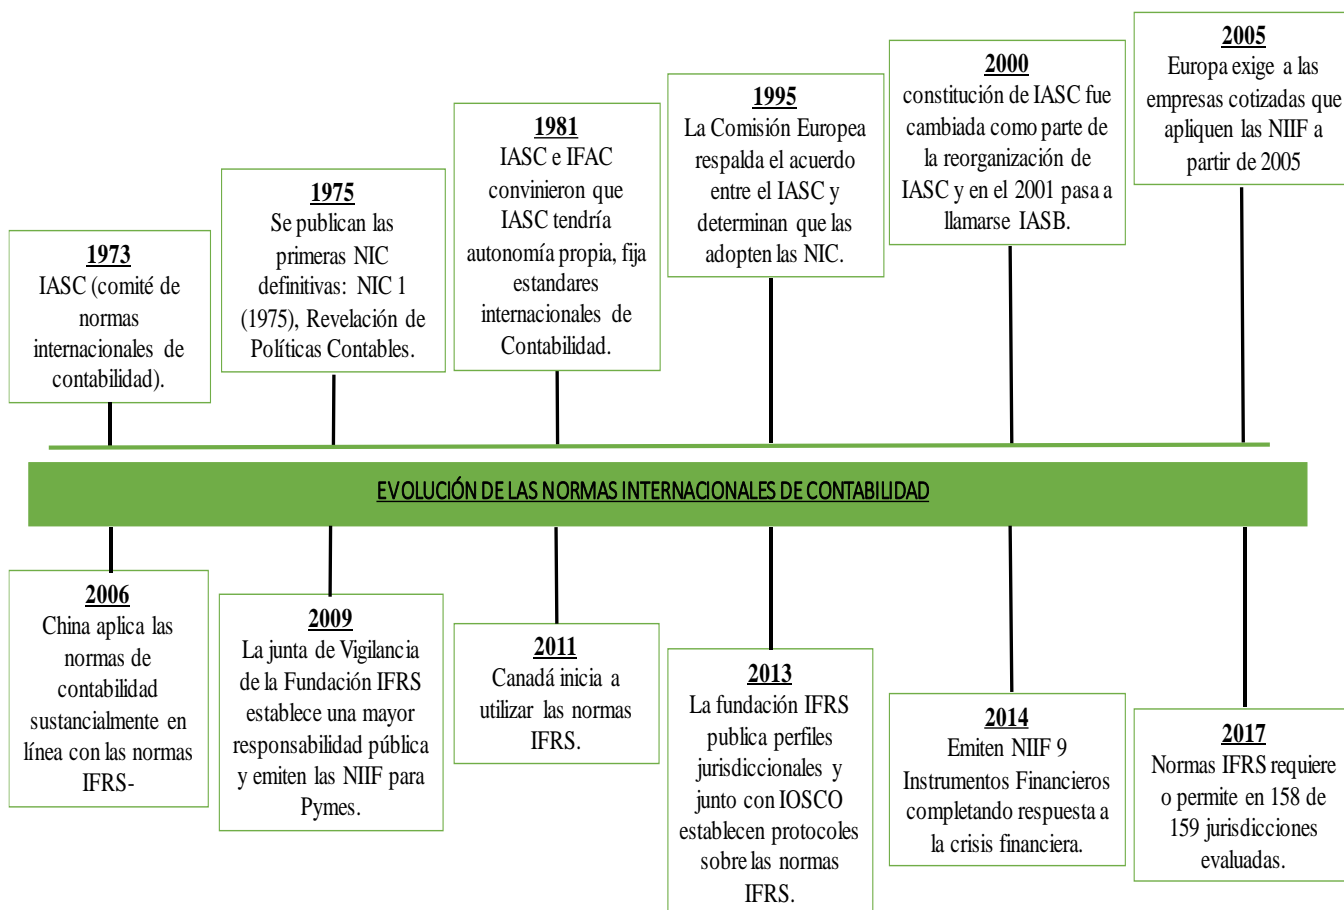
1973
IASC (comité de normas internacionales de contabilidad).

1975
Se publican las primeras NIC definitivas: NIC 1 (1975), Revelación de Políticas Contables.

1981
IASC e IFAC convinieron que IASC tendría autonomía propia, fija estandares internacionales de Contabilidad.

1995
La Comisión Europea respalda el acuerdo entre el IASC y determinan que las adopten las NIC.

2000
constitución de IASC fue cambiada como parte de la reorganización de IASC y en el 2001 pasa a llamarse IASB.

2005
Europa exige a las empresas cotizadas que apliquen las NIIF a partir de 2005

EVOLUCIÓN DE LAS NORMAS INTERNACIONALES DE CONTABILIDAD

2006
China aplica las normas de contabilidad sustancialmente en línea con las normas IFRS-

2009
La junta de Vigilancia de la Fundación IFRS establece una mayor responsabilidad pública y emiten las NIIF para Pymes.

2011
Canadá inicia a utilizar las normas IFRS.

2013
La fundación IFRS publica perfiles jurisdiccionales y junto con IOSCO establecen protocoles sobre las normas IFRS.

2014
Emiten NIIF 9 Instrumentos Financieros completando respuesta a la crisis financiera.

2017
Normas IFRS requiere o permite en 158 de 159 jurisdicciones evaluadas.